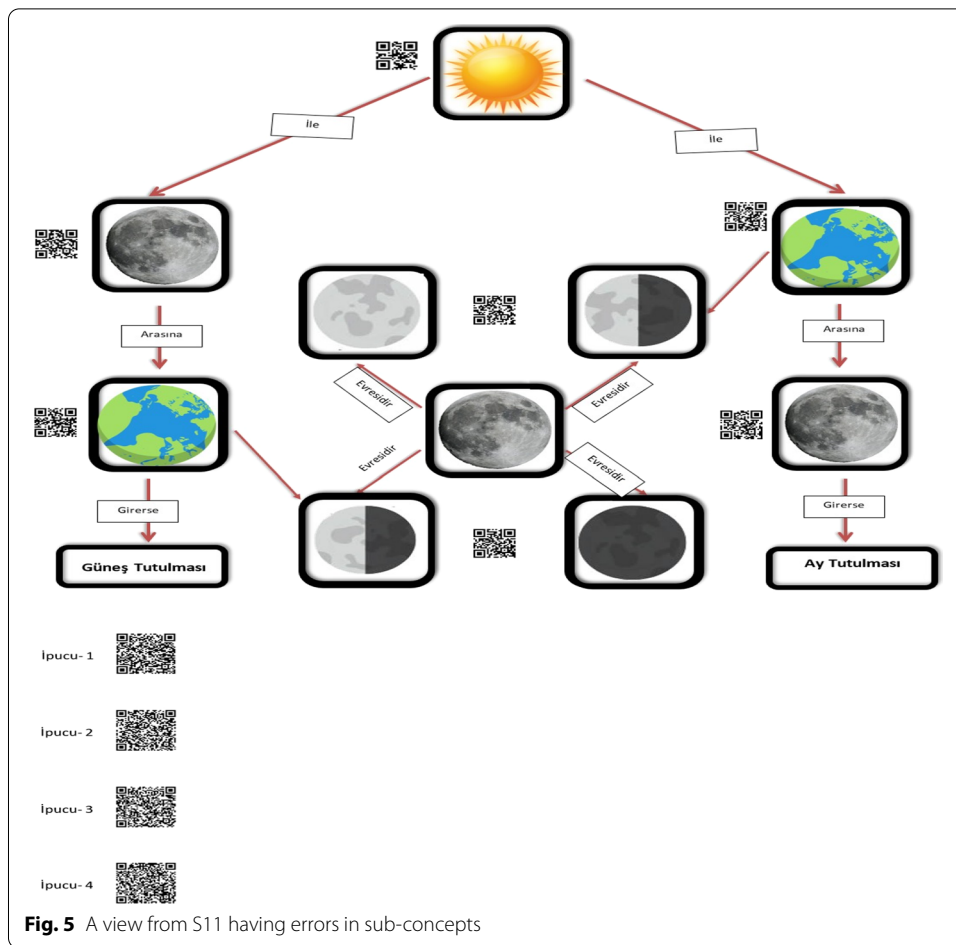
İle

İle

Arasına

Arasına

Evresidir

Evresidir

Evresidir

Evresidir

Girerse

Girerse

Güneş Tutulması

Ay Tutulması

İpucu- 1

İpucu- 2

İpucu- 3

İpucu- 4

**Fig. 5** A view from S11 having errors in sub-concepts